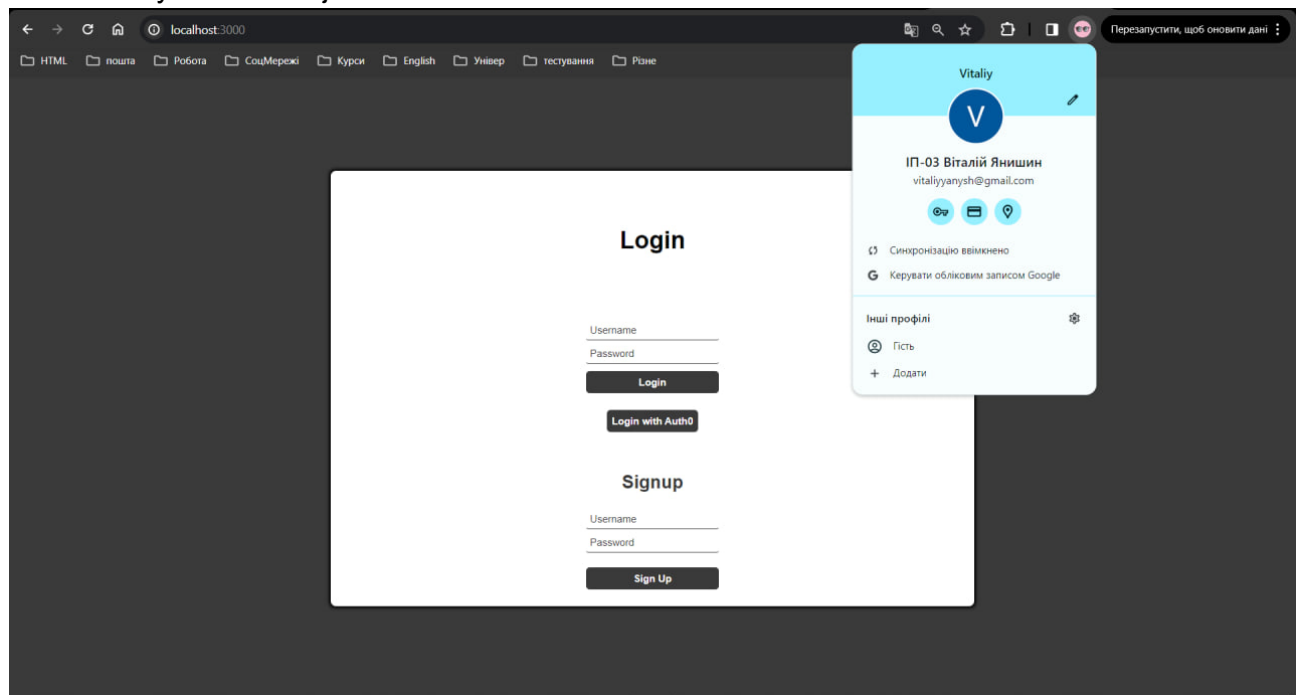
localhost:3000

Перезапустити, щоб оновити дані

HTML пошта Робота СоцМережі Курси English Універ тестування Різне

Vitaliy

V

ІП-03 Віталій Янишин
vitaliyyanysh@gmail.com

Синхронізацію ввімкнено
Керувати обліковим записом Google

Інші профілі
Гість
Додати

Login

Username
Password
Login

Login with Auth0

Signup

Username
Password
Sign Up